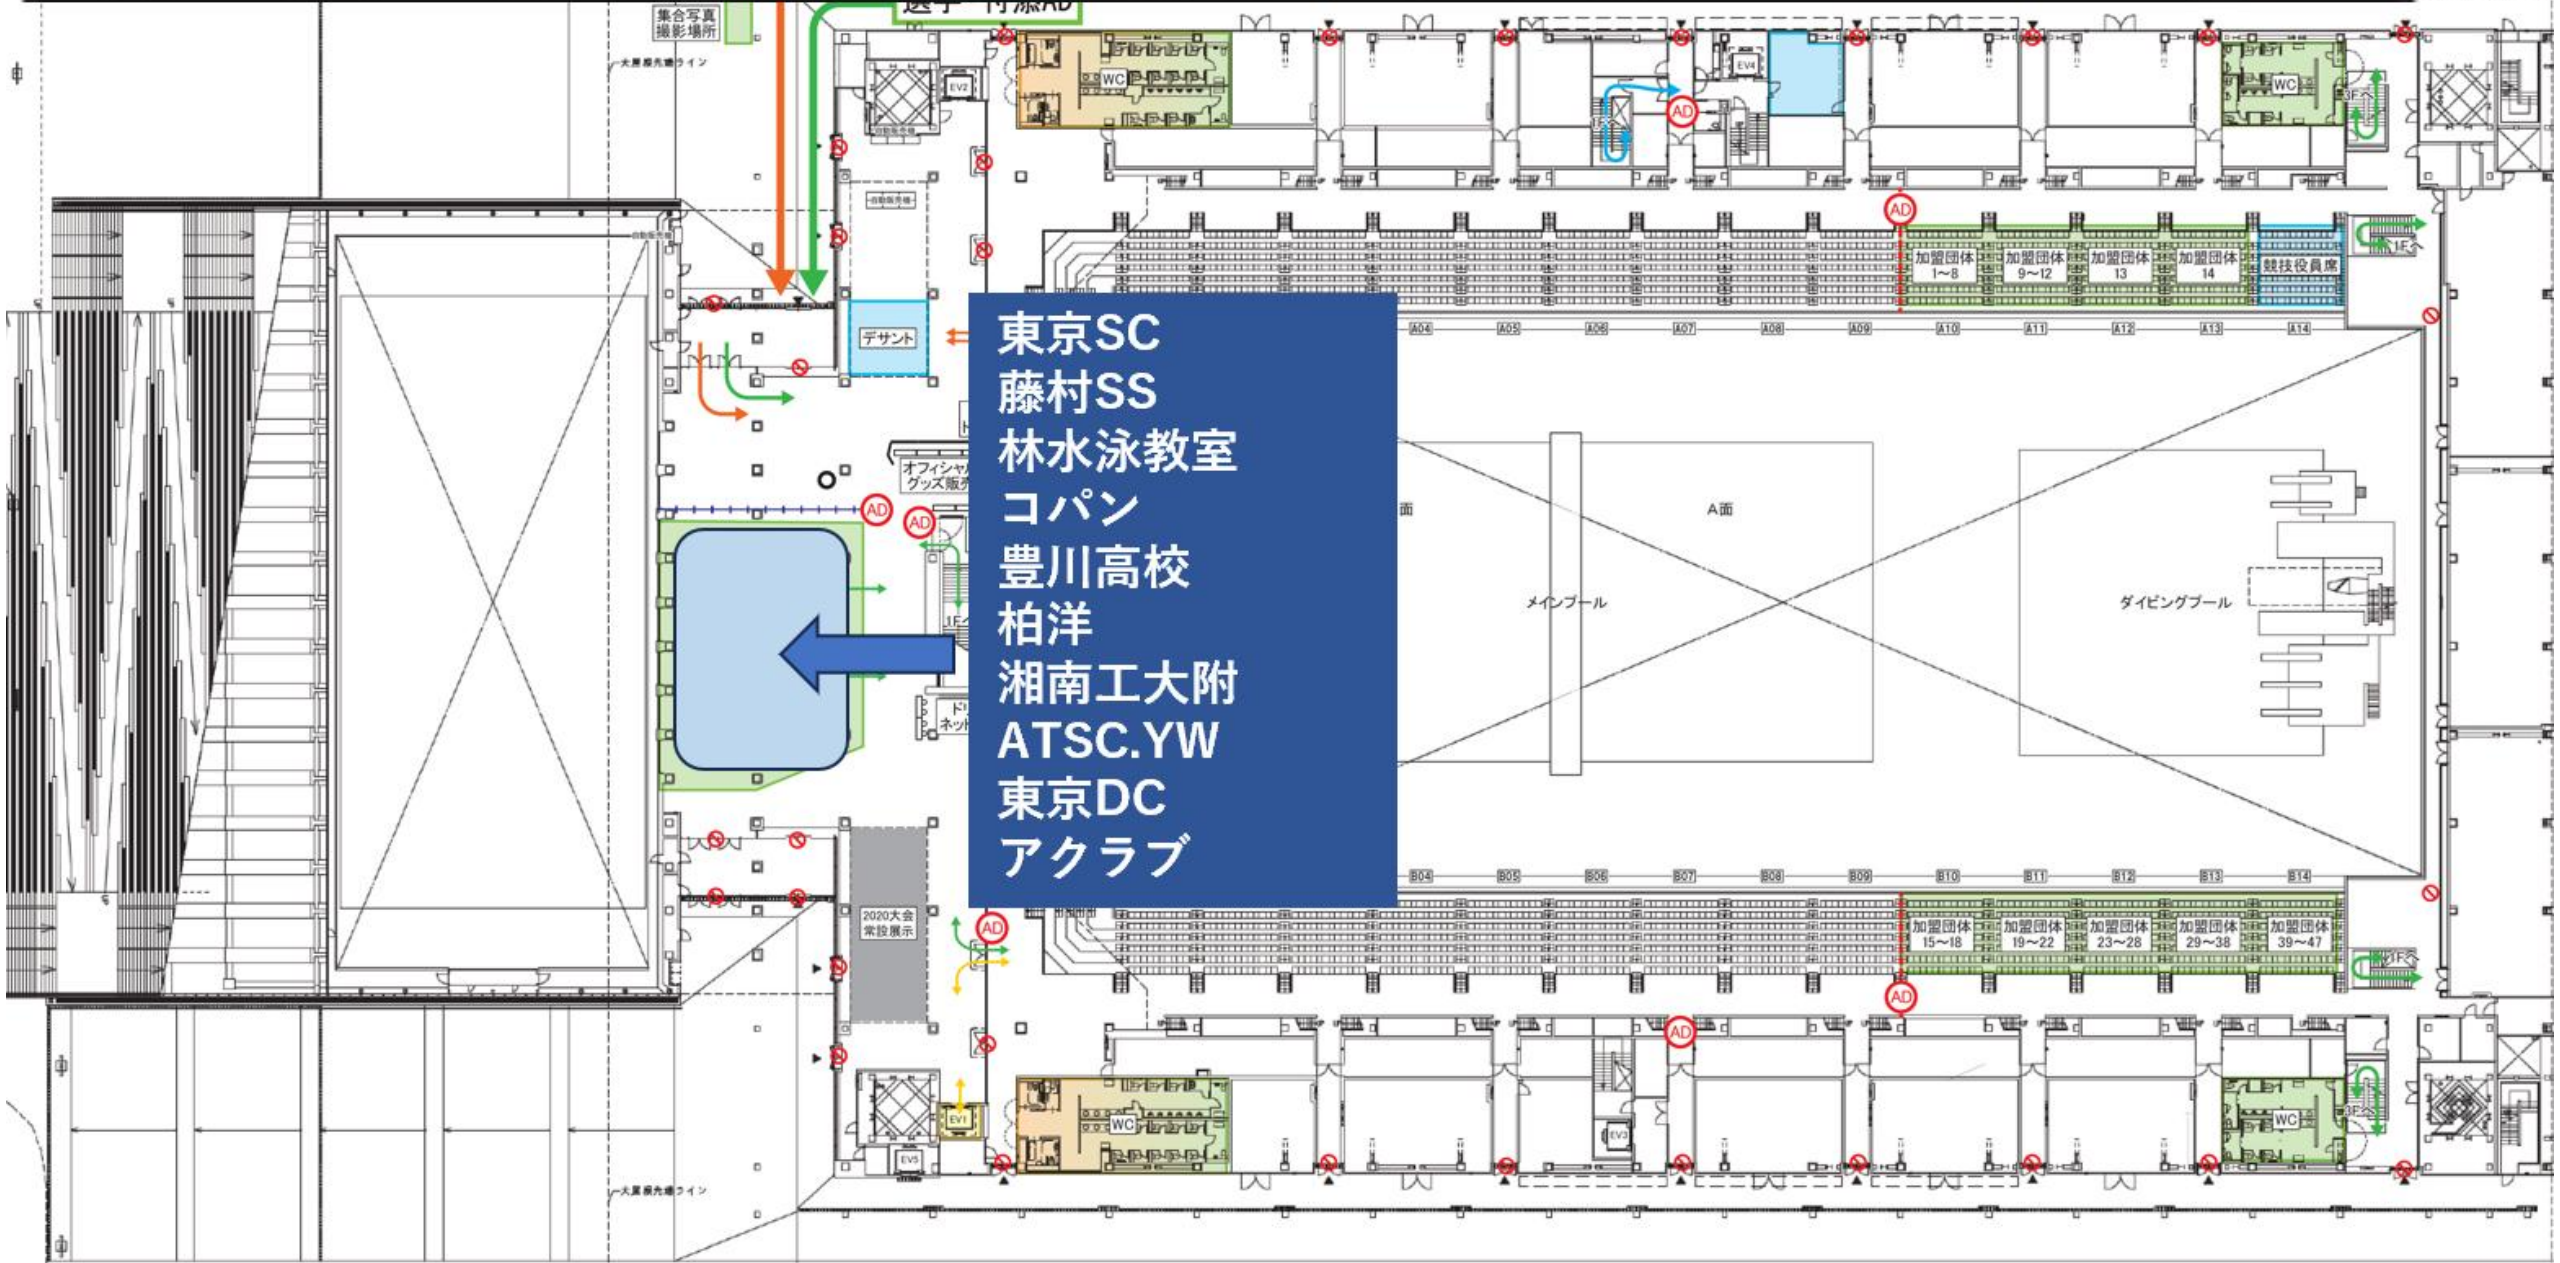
選手 付添AD
集合写真
撮影場所
大屋根先端ライン
EV2
自動販売機
自動販売機
デサント
オフィシャルグッズ販売
AD
AD
1F
ドリンクネット
2020大会常設展示
AD
EV1
EV5
大屋根先端ライン
WC
WC
EV4
AD
1F
AD
WC
3F
加盟団体 1~8
加盟団体 9~12
加盟団体 13
加盟団体 14
競技役員席
1F
A04 A05 A06 A07 A08 A09 A10 A11 A12 A13 A14
東京SC
藤村SS
林水泳教室
コパン
豊川高校
柏洋
湘南工大附
ATSC.YW
東京DC
アクラブ
面
A面
メインプール
ダイビングプール
B04 B05 B06 B07 B08 B09 B10 B11 B12 B13 B14
加盟団体 15~18
加盟団体 19~22
加盟団体 23~28
加盟団体 29~38
加盟団体 39~47
1F
AD
AD
EV3
WC
3F